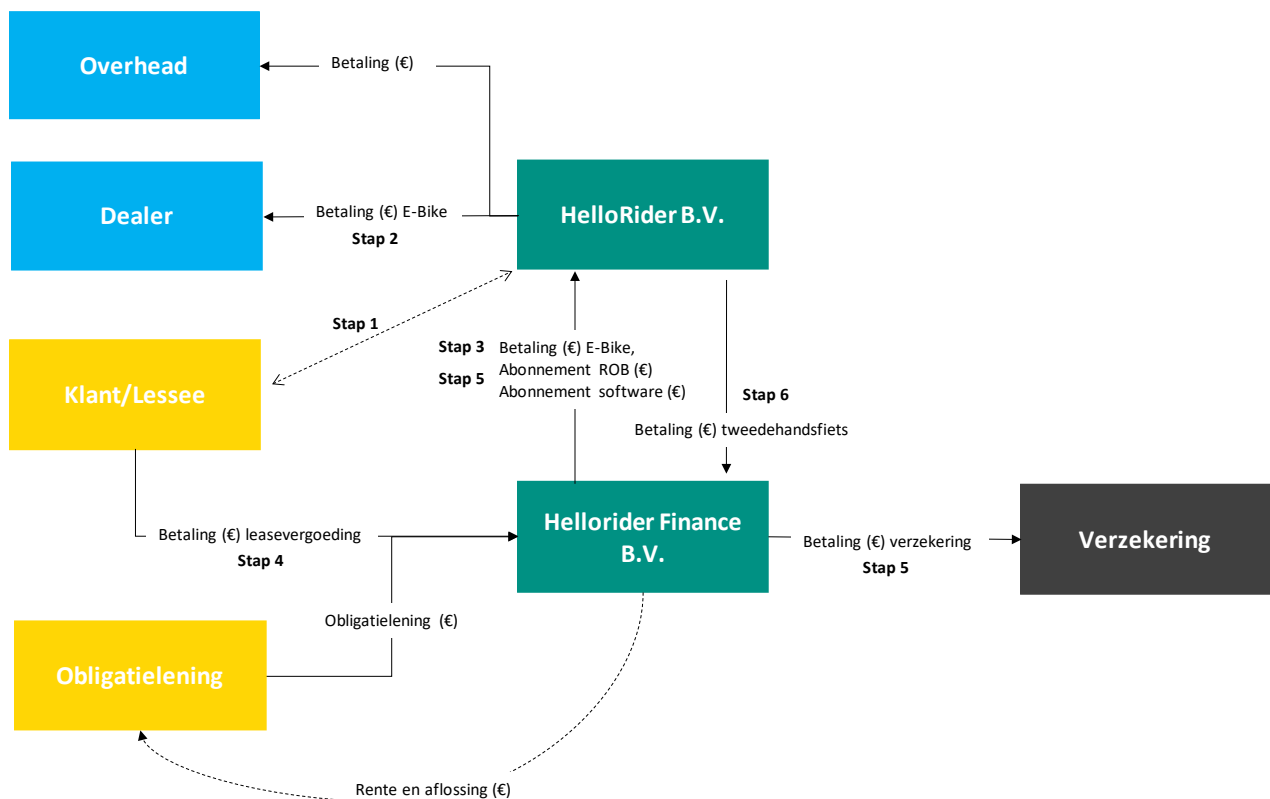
Overhead

Betaling (€)

Dealer

Betaling (€) E-Bike
Stap 2

HelloRider B.V.

Stap 1

Klant/Lessee

Stap 3
Stap 5

Betaling (€) E-Bike,
Abonnement ROB (€)
Abonnement software (€)

Stap 6

Betaling (€) tweedehandsfiets

Betaling (€) leasevergoeding
Stap 4

Hellorider Finance B.V.

Betaling (€) verzekering
Stap 5

Verzekering

Obligatielening (€)

Obligatielening

Rente en aflossing (€)